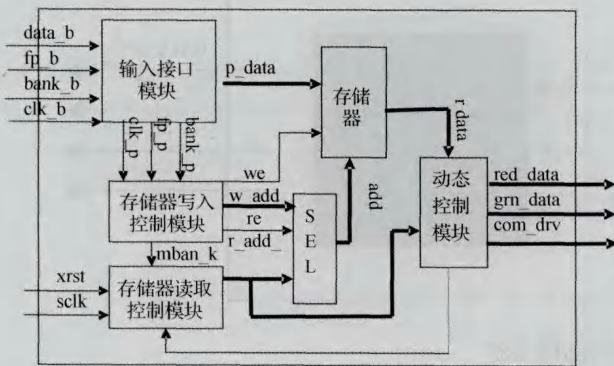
data_b
fp_b
bank_b
clk_b

输入接口模块

p_data

存储器

r data

clk_p
fp_p
bank_p

we
w_add
re
r_add_

存储器写入控制模块

S
E
L

add

动态控制模块

red_data
grn_data
com_drv

mban_k

xrst
sclk

存储器读取控制模块